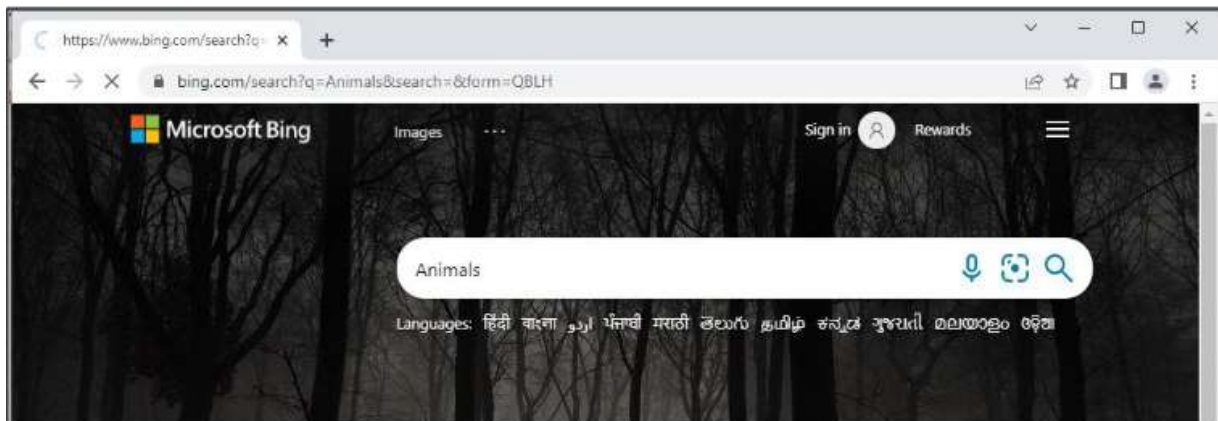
https://www.bing.com/search?q= ×

bing.com/search?q=Animals&search=&form=QBLH

Microsoft Bing

Images

Sign in

Rewards

Animals

Languages: हिंदी বাংলা اردو ਪੰਜਾਬੀ मराठी తెలుగు தமிழ் ಕನ್ನಡ ગુજરાતી മലയാളം ଓଡ଼ିଆ